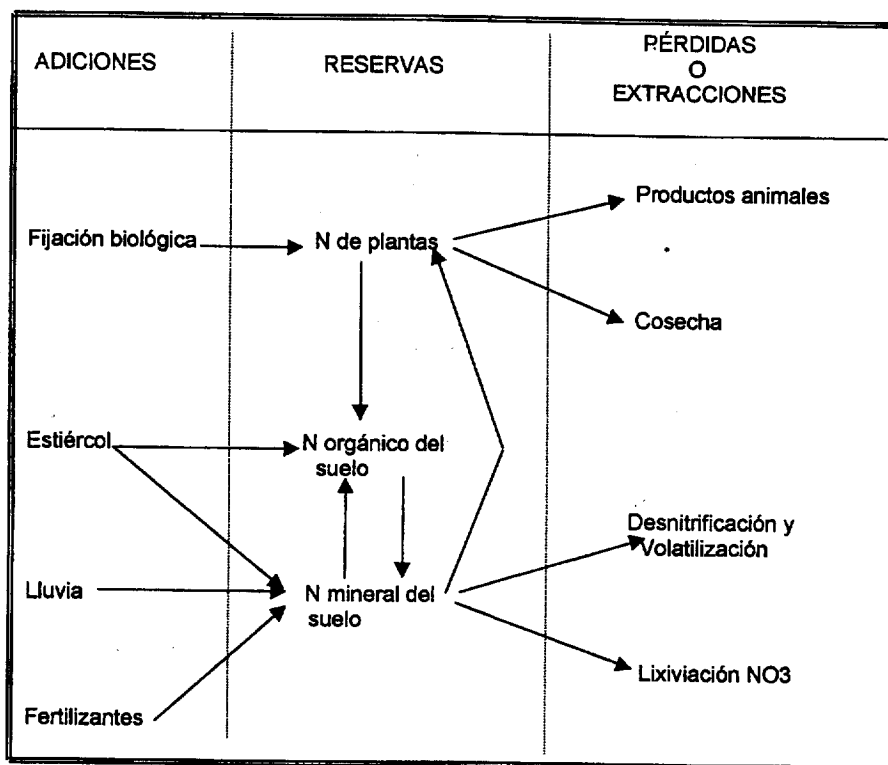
ADICIONES

RESERVAS

PÉRDIDAS O EXTRACCIONES

Productos animales

Fijación biológica

N de plantas

Cosecha

Estiércol

N orgánico del suelo

Desnitrificación y Volatilización

Lluvia

N mineral del suelo

Lixiviación NO3

Fertilizantes